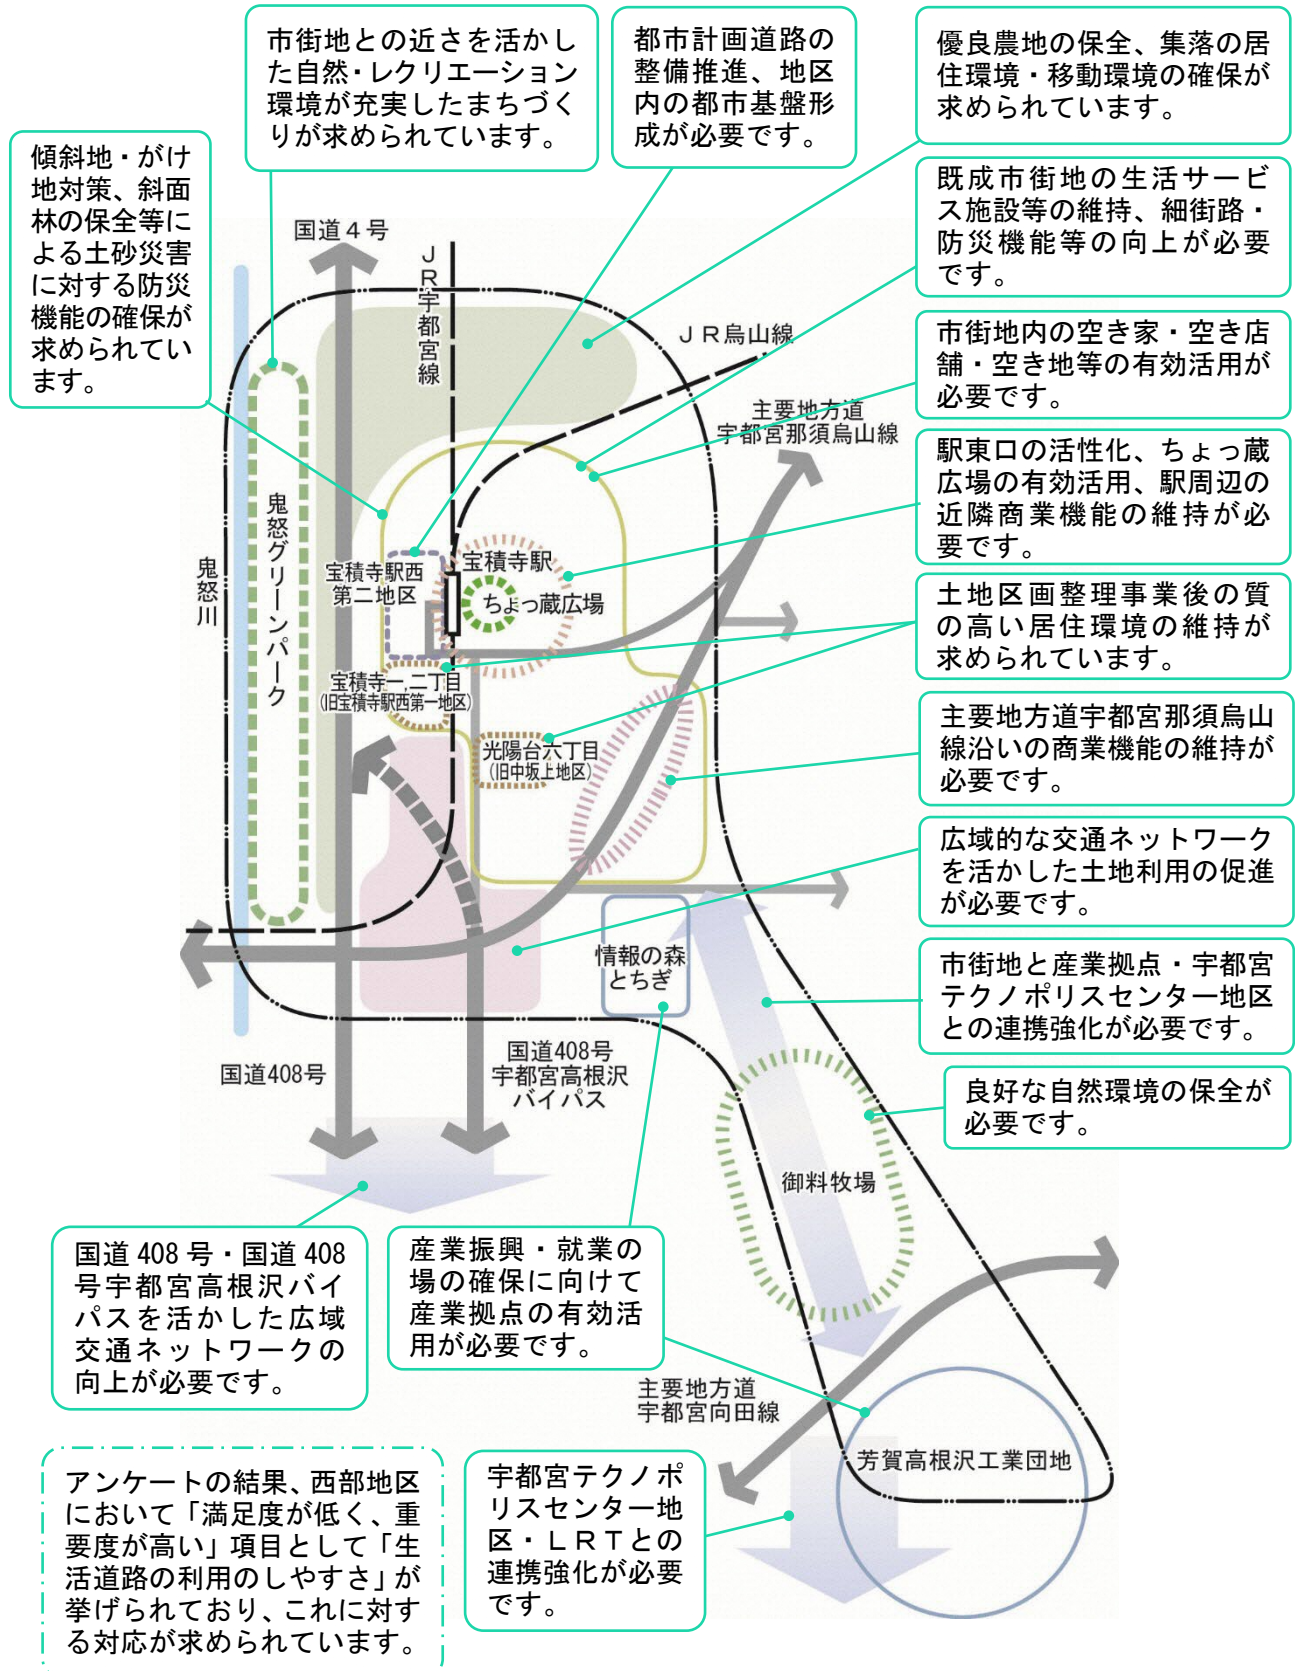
市街地との近さを活かした自然･レクリエーション環境が充実したまちづくりが求められています。

都市計画道路の整備推進、地区内の都市基盤形成が必要です。

優良農地の保全、集落の居住環境・移動環境の確保が求められています。

傾斜地・がけ地対策、斜面林の保全等による土砂災害に対する防災機能の確保が求められています。

既成市街地の生活サービス施設等の維持、細街路・防災機能等の向上が必要です。

市街地内の空き家・空き店舗・空き地等の有効活用が必要です。

駅東口の活性化、ちょっ蔵広場の有効活用、駅周辺の近隣商業機能の維持が必要です。

土地区画整理事業後の質の高い居住環境の維持が求められています。

主要地方道宇都宮那須烏山線沿いの商業機能の維持が必要です。

広域的な交通ネットワークを活かした土地利用の促進が必要です。

市街地と産業拠点・宇都宮テクノポリスセンター地区との連携強化が必要です。

良好な自然環境の保全が必要です。

国道４号
ＪＲ宇都宮線
ＪＲ烏山線
主要地方道 宇都宮那須烏山線
鬼怒川
鬼怒グリーンパーク
宝積寺駅西第二地区
宝積寺駅
ちょっ蔵広場
宝積寺一、二丁目 (旧宝積寺駅西第一地区)
光陽台六丁目 (旧中坂上地区)
情報の森とちぎ
国道408号
国道408号 宇都宮高根沢バイパス
御料牧場
主要地方道 宇都宮向田線
芳賀高根沢工業団地

国道 408 号・国道 408 号宇都宮高根沢バイパスを活かした広域交通ネットワークの向上が必要です。

産業振興・就業の場の確保に向けて産業拠点の有効活用が必要です。

アンケートの結果、西部地区において「満足度が低く、重要度が高い」項目として「生活道路の利用のしやすさ」が挙げられており、これに対する対応が求められています。

宇都宮テクノポリスセンター地区・ＬＲＴとの連携強化が必要です。